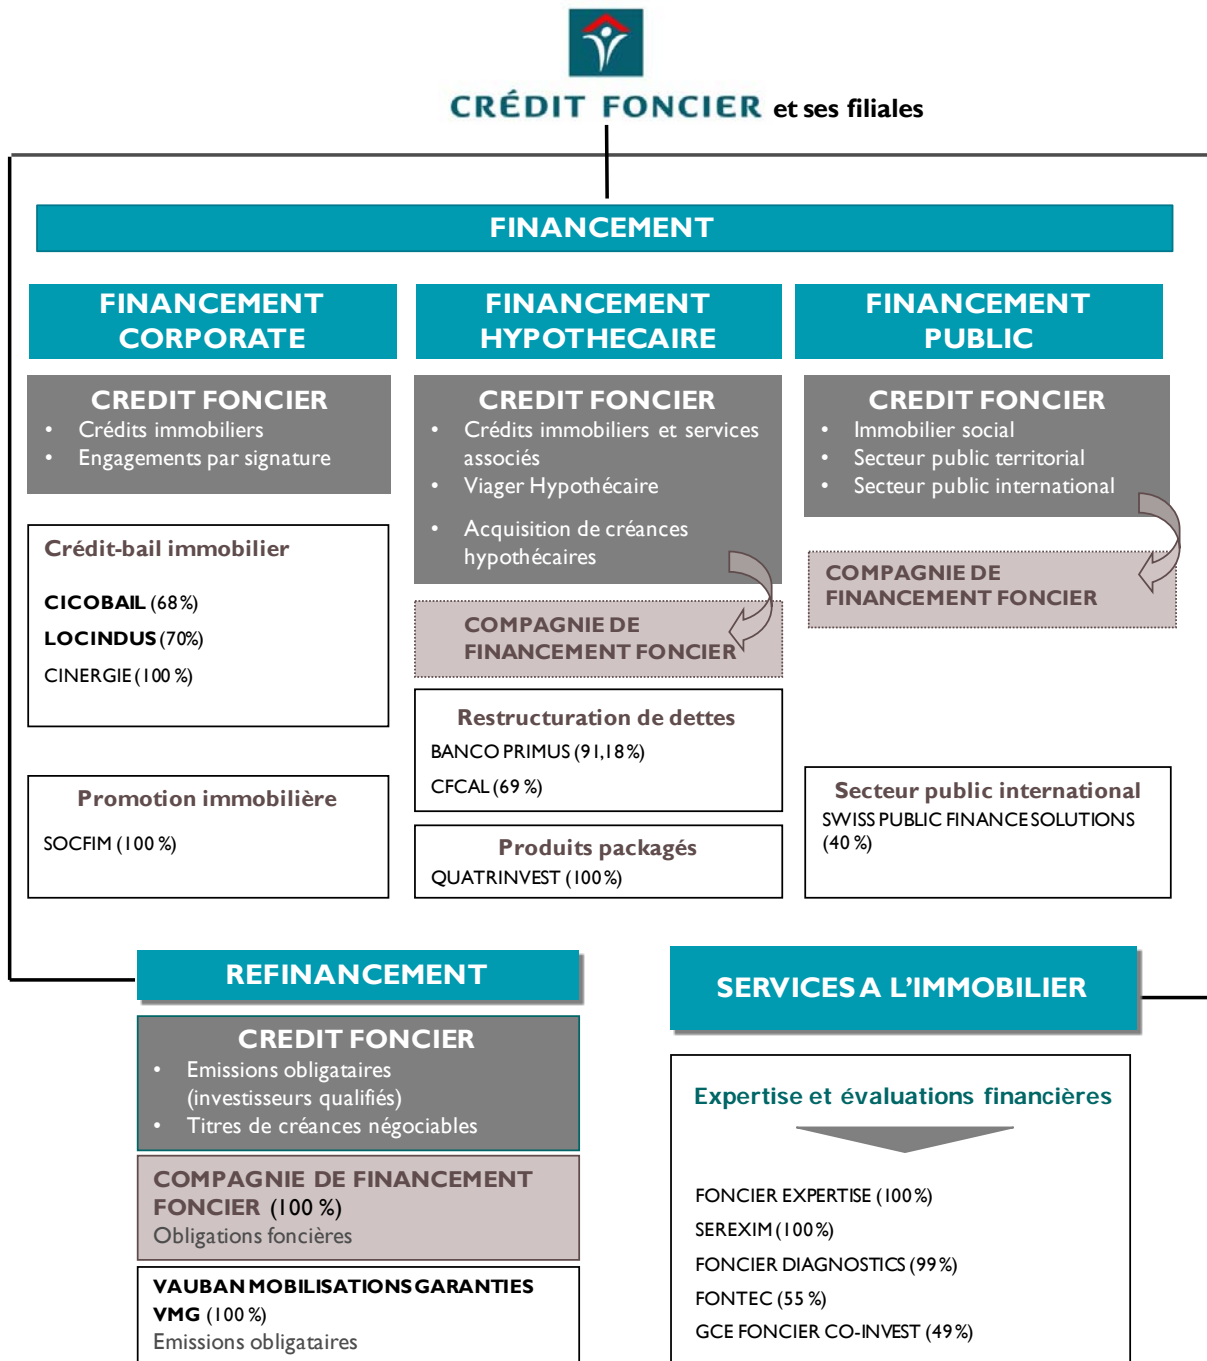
CRÉDIT FONCIER et ses filiales

FINANCEMENT

FINANCEMENT CORPORATE

FINANCEMENT HYPOTHECAIRE

FINANCEMENT PUBLIC

CREDIT FONCIER
• Crédits immobiliers
• Engagements par signature

CREDIT FONCIER
• Crédits immobiliers et services associés
• Viager Hypothécaire
• Acquisition de créances hypothécaires

CREDIT FONCIER
• Immobilier social
• Secteur public territorial
• Secteur public international

COMPAGNIE DE FINANCEMENT FONCIER

COMPAGNIE DE FINANCEMENT FONCIER

Crédit-bail immobilier

CICOBAIL (68 %)
LOCINDUS (70%)
CINERGIE (100 %)

Restructuration de dettes
BANCO PRIMUS (91,18 %)
CFCAL (69 %)

Promotion immobilière
SOCFIM (100 %)

Produits packagés
QUATRINVEST (100 %)

Secteur public international
SWISS PUBLIC FINANCE SOLUTIONS (40 %)

REFINANCEMENT

SERVICES A L'IMMOBILIER

CREDIT FONCIER
• Emissions obligataires (investisseurs qualifiés)
• Titres de créances négociables

COMPAGNIE DE FINANCEMENT FONCIER (100 %)
Obligations foncières

VAUBAN MOBILISATIONS GARANTIES VMG (100 %)
Emissions obligataires

Expertise et évaluations financières

FONCIER EXPERTISE (100 %)
SEREXIM (100 %)
FONCIER DIAGNOSTICS (99 %)
FONTEC (55 %)
GCE FONCIER CO-INVEST (49 %)